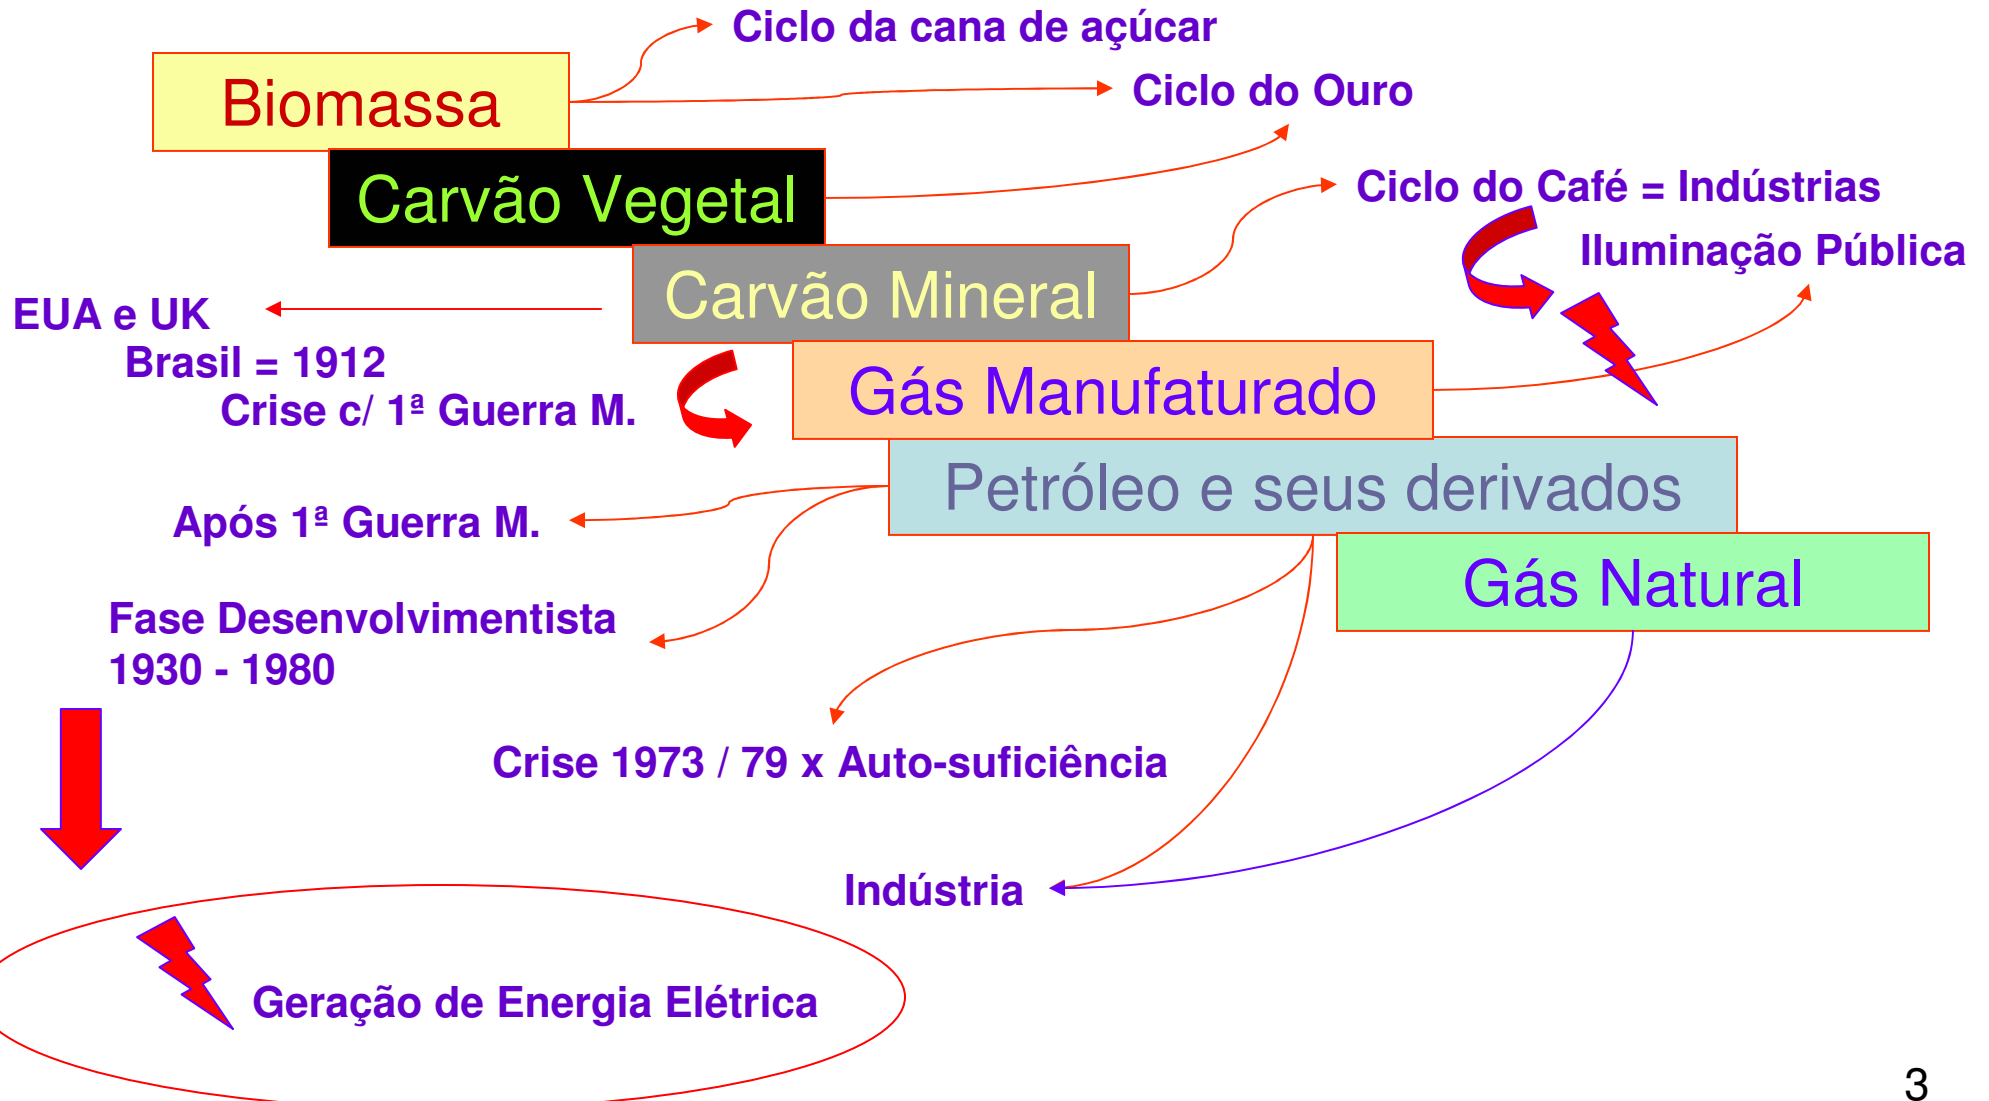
Ciclo da cana de açúcar

Biomassa

Ciclo do Ouro

Carvão Vegetal

Ciclo do Café = Indústrias

Iluminação Pública

EUA e UK

Carvão Mineral

Brasil = 1912

Crise c/ 1ª Guerra M.

Gás Manufaturado

Petróleo e seus derivados

Após 1ª Guerra M.

Gás Natural

Fase Desenvolvimentista
1930 - 1980

Crise 1973 / 79 x Auto-suficiência

Indústria

Geração de Energia Elétrica

3